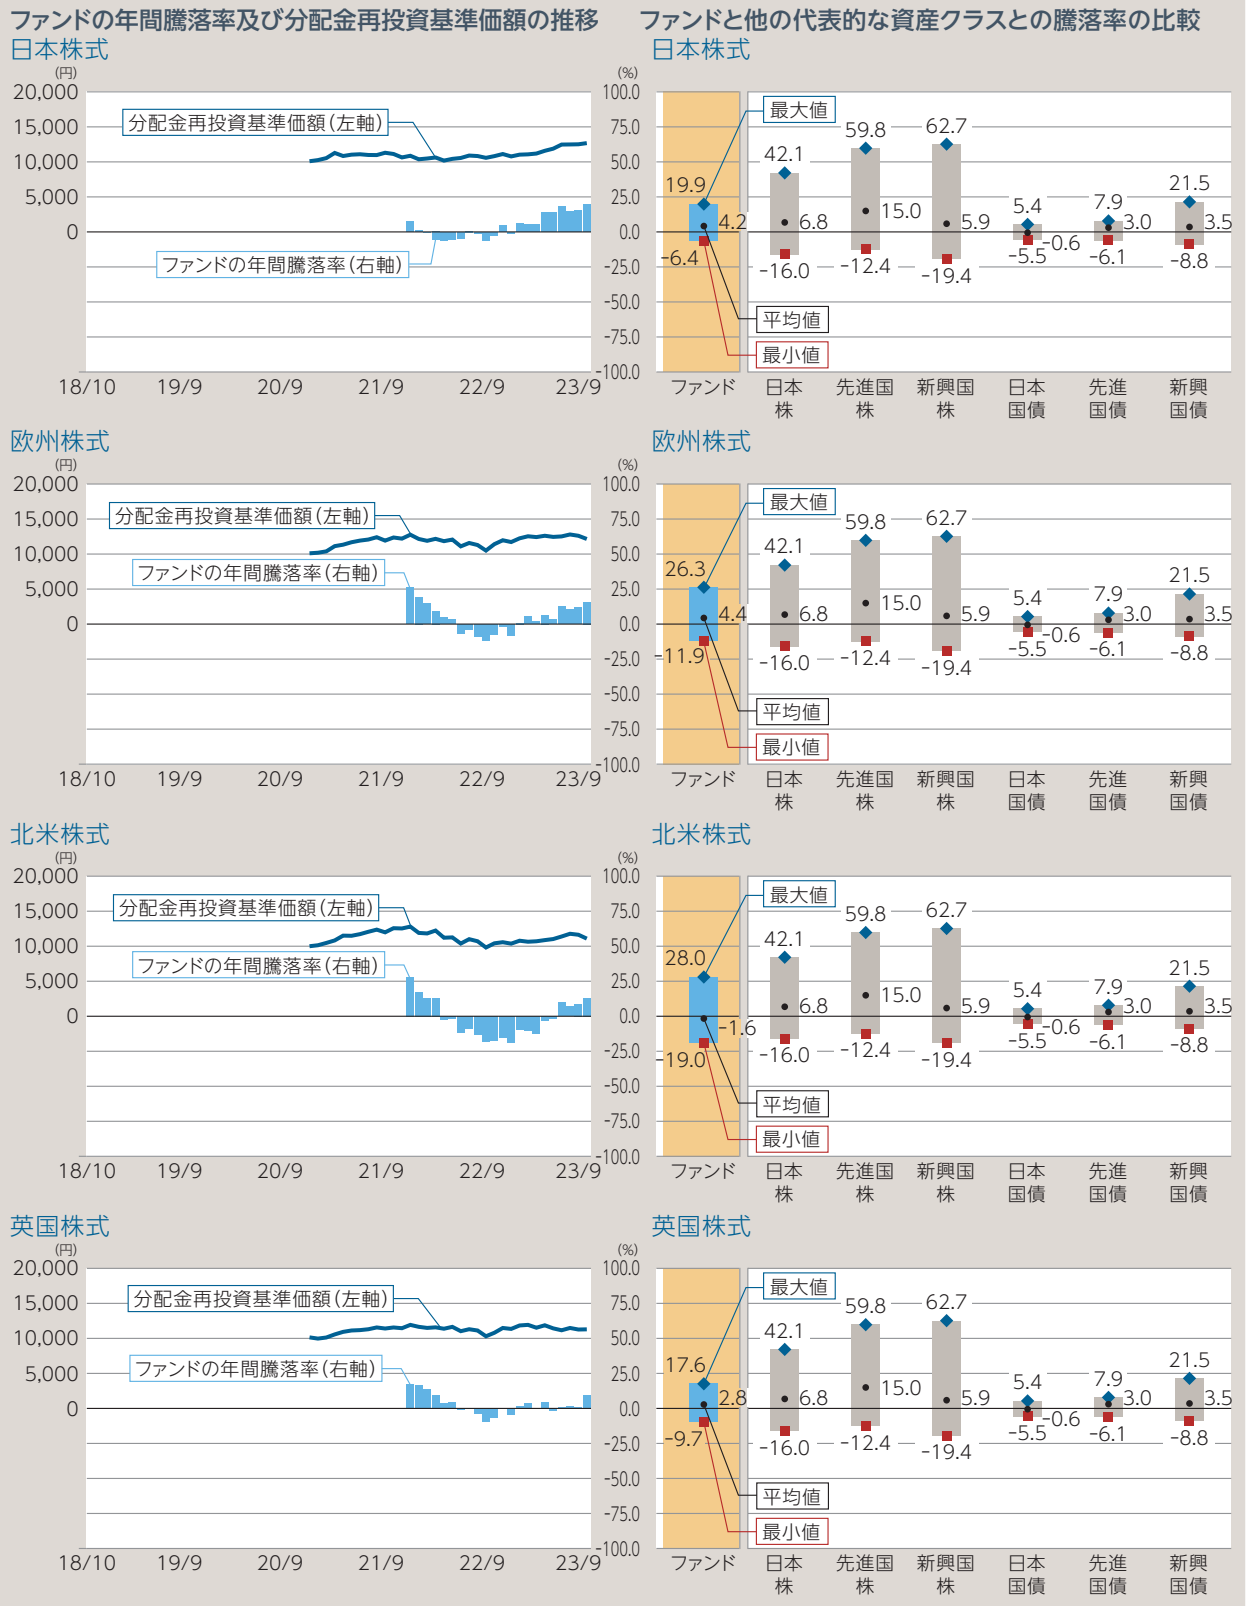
ファンドの年間騰落率及び分配金再投資基準価額の推移

日本株式

(円)
20,000
15,000
10,000
5,000
0

分配金再投資基準価額(左軸)
ファンドの年間騰落率(右軸)

18/10 19/9 20/9 21/9 22/9 23/9

欧州株式

(円)
20,000
15,000
10,000
5,000
0

分配金再投資基準価額(左軸)
ファンドの年間騰落率(右軸)

18/10 19/9 20/9 21/9 22/9 23/9

北米株式

(円)
20,000
15,000
10,000
5,000
0

分配金再投資基準価額(左軸)
ファンドの年間騰落率(右軸)

18/10 19/9 20/9 21/9 22/9 23/9

英国株式

(円)
20,000
15,000
10,000
5,000
0

分配金再投資基準価額(左軸)
ファンドの年間騰落率(右軸)

18/10 19/9 20/9 21/9 22/9 23/9

ファンドと他の代表的な資産クラスとの騰落率の比較

日本株式

(%)
100.0
75.0
50.0
25.0
0.0
-25.0
-50.0
-75.0
-100.0

最大値
平均値
最小値

19.9 4.2 -6.4
42.1 6.8 -16.0
59.8 15.0 -12.4
62.7 5.9 -19.4
5.4 -0.6 -5.5
7.9 3.0 -6.1
21.5 3.5 -8.8

ファンド 日本株 先進国株 新興国株 日本国債 先進国債 新興国債

欧州株式

(%)
100.0
75.0
50.0
25.0
0.0
-25.0
-50.0
-75.0
-100.0

最大値
平均値
最小値

26.3 4.4 -11.9
42.1 6.8 -16.0
59.8 15.0 -12.4
62.7 5.9 -19.4
5.4 -0.6 -5.5
7.9 3.0 -6.1
21.5 3.5 -8.8

ファンド 日本株 先進国株 新興国株 日本国債 先進国債 新興国債

北米株式

(%)
100.0
75.0
50.0
25.0
0.0
-25.0
-50.0
-75.0
-100.0

最大値
平均値
最小値

28.0 -1.6 -19.0
42.1 6.8 -16.0
59.8 15.0 -12.4
62.7 5.9 -19.4
5.4 -0.6 -5.5
7.9 3.0 -6.1
21.5 3.5 -8.8

ファンド 日本株 先進国株 新興国株 日本国債 先進国債 新興国債

英国株式

(%)
100.0
75.0
50.0
25.0
0.0
-25.0
-50.0
-75.0
-100.0

最大値
平均値
最小値

17.6 2.8 -9.7
42.1 6.8 -16.0
59.8 15.0 -12.4
62.7 5.9 -19.4
5.4 -0.6 -5.5
7.9 3.0 -6.1
21.5 3.5 -8.8

ファンド 日本株 先進国株 新興国株 日本国債 先進国債 新興国債